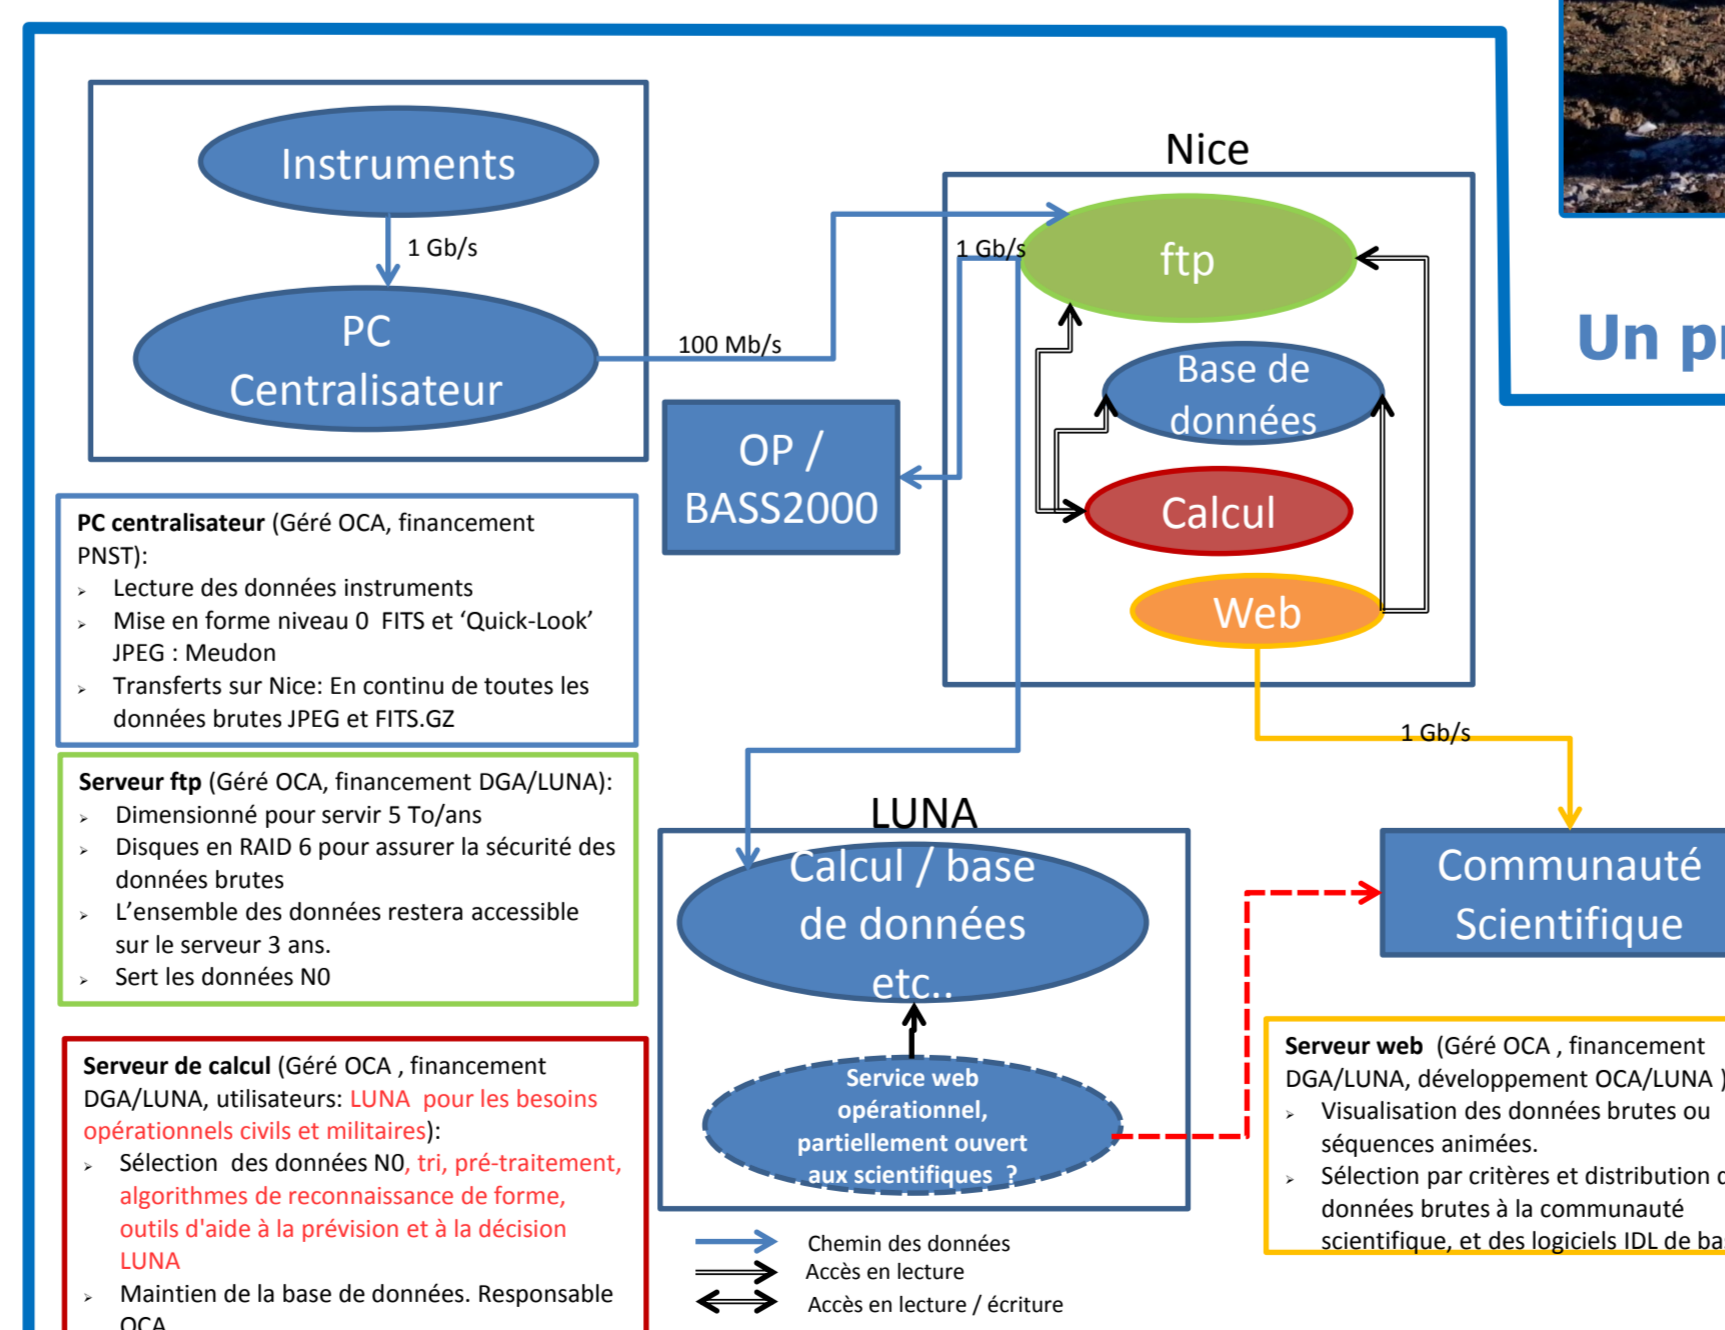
Instruments

1 Gb/s

PC Centralisateur

100 Mb/s

OP / BASS2000

Nice

1 Gb/s

ftp

Base de données

Calcul

Web

Un p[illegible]

PC centralisateur (Géré OCA, financement PNST):
Lecture des données instruments
Mise en forme niveau 0 FITS et 'Quick-Look' JPEG : Meudon
Transferts sur Nice: En continu de toutes les données brutes JPEG et FITS.GZ

Serveur ftp (Géré OCA, financement DGA/LUNA):
Dimensionné pour servir 5 To/ans
Disques en RAID 6 pour assurer la sécurité des données brutes
L'ensemble des données restera accessible sur le serveur 3 ans.
Sert les données N0

1 Gb/s

LUNA

Calcul / base de données etc..

Service web opérationnel, partiellement ouvert aux scientifiques ?

Communauté Scientifique

Serveur de calcul (Géré OCA , financement DGA/LUNA, utilisateurs: LUNA pour les besoins opérationnels civils et militaires):
Sélection des données N0, tri, pré-traitement, algorithmes de reconnaissance de forme, outils d'aide à la prévision et à la décision LUNA
Maintien de la base de données. Responsable OCA

Chemin des données
Accès en lecture
Accès en lecture / écriture

Serveur web (Géré OCA , financement DGA/LUNA, développement OCA/LUNA )
Visualisation des données brutes ou séquences animées.
Sélection par critères et distribution d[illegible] données brutes à la communauté scientifique, et des logiciels IDL de ba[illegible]